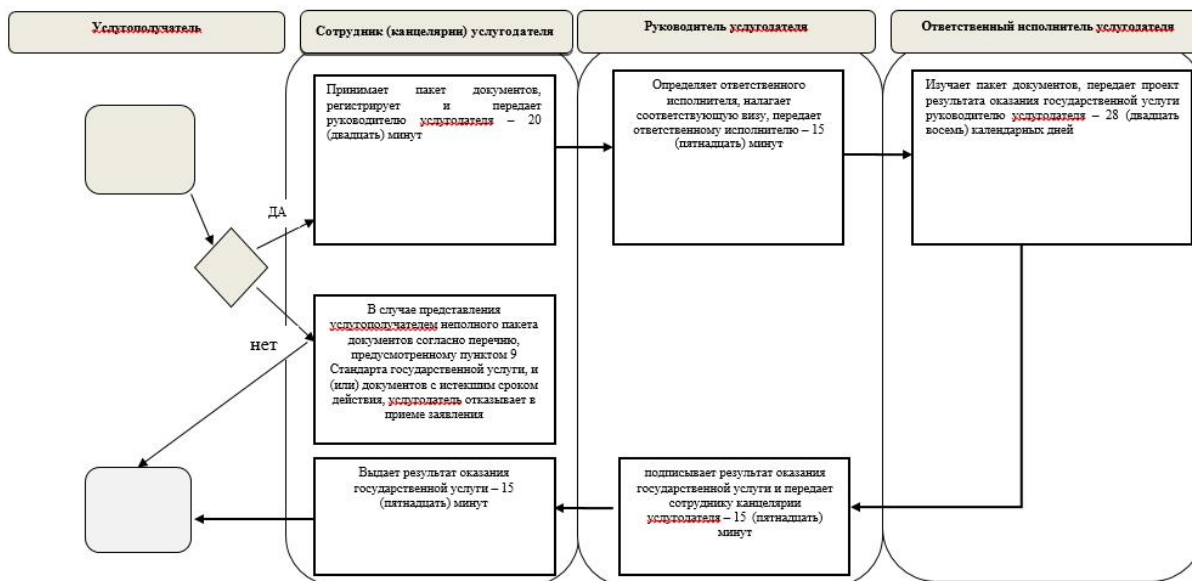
Услугополучатель

Сотрудник (канцелярии) услугодателя

Руководитель услугодателя

Ответственный исполнитель услугодателя

Принимает пакет документов, регистрирует и передает руководителю услугодателя – 20 (двадцать) минут

Определяет ответственного исполнителя, налагает соответствующую визу, передает ответственному исполнителю – 15 (пятнадцать) минут

Изучает пакет документов, передает проект результата оказания государственной услуги руководителю услугодателя – 28 (двадцать восемь) календарных дней

ДА

нет

В случае представления услугополучателем неполного пакета документов согласно перечню, предусмотренному пунктом 9 Стандарта государственной услуги, и (или) документов с истекшим сроком действия, услугодатель отказывает в приеме заявления

Выдает результат оказания государственной услуги – 15 (пятнадцать) минут

подписывает результат оказания государственной услуги и передает сотруднику канцелярии услугодателя – 15 (пятнадцать) минут